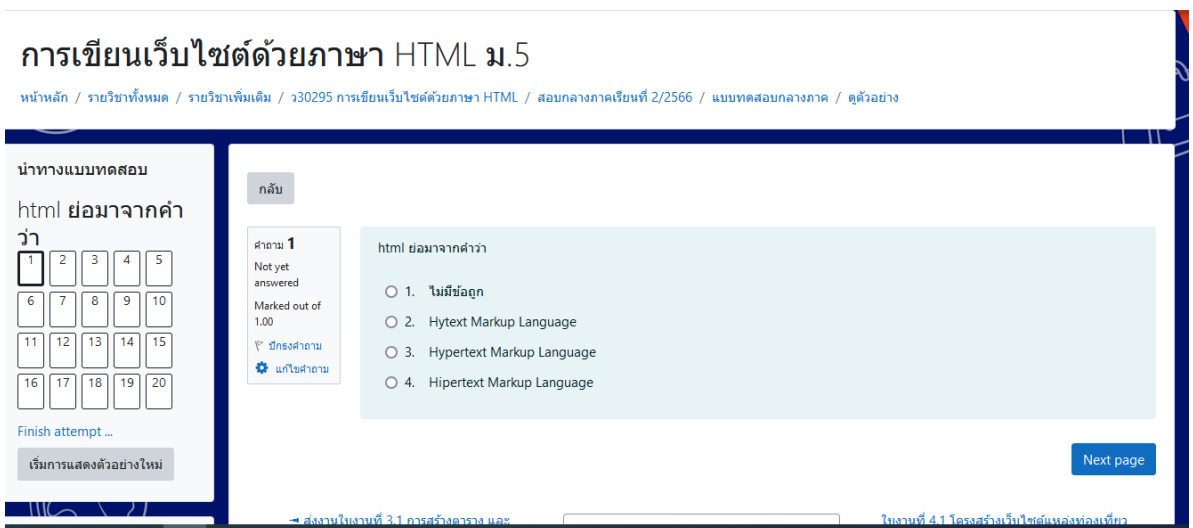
การเขียนเว็บไซต์ด้วยภาษา HTML ม.5

หน้าหลัก / รายวิชาทั้งหมด / รายวิชาเพิ่มเติม / ง30295 การเขียนเว็บไซต์ด้วยภาษา HTML / สอบกลางภาคเรียนที่ 2/2566 / แบบทดสอบกลางภาค / ดูตัวอย่าง

นำทางแบบทดสอบ

html ย่อมาจากคำว่า

1 2 3 4 5
6 7 8 9 10
11 12 13 14 15
16 17 18 19 20

Finish attempt ...

เริ่มการแสดงตัวอย่างใหม่

กลับ

คำถาม 1
Not yet answered
Marked out of 1.00
ปักธงคำถาม
แก้ไขคำถาม

html ย่อมาจากคำว่า

○ 1. ไม่มีข้อถูก
○ 2. Hytext Markup Language
○ 3. Hypertext Markup Language
○ 4. Hipertext Markup Language

Next page

◄ ส่งงานใบงานที่ 3.1 การสร้างตาราง และ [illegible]

ใบงานที่ 4.1 โครงสร้างเว็บไซต์แหล่งท่องเที่ยว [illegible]